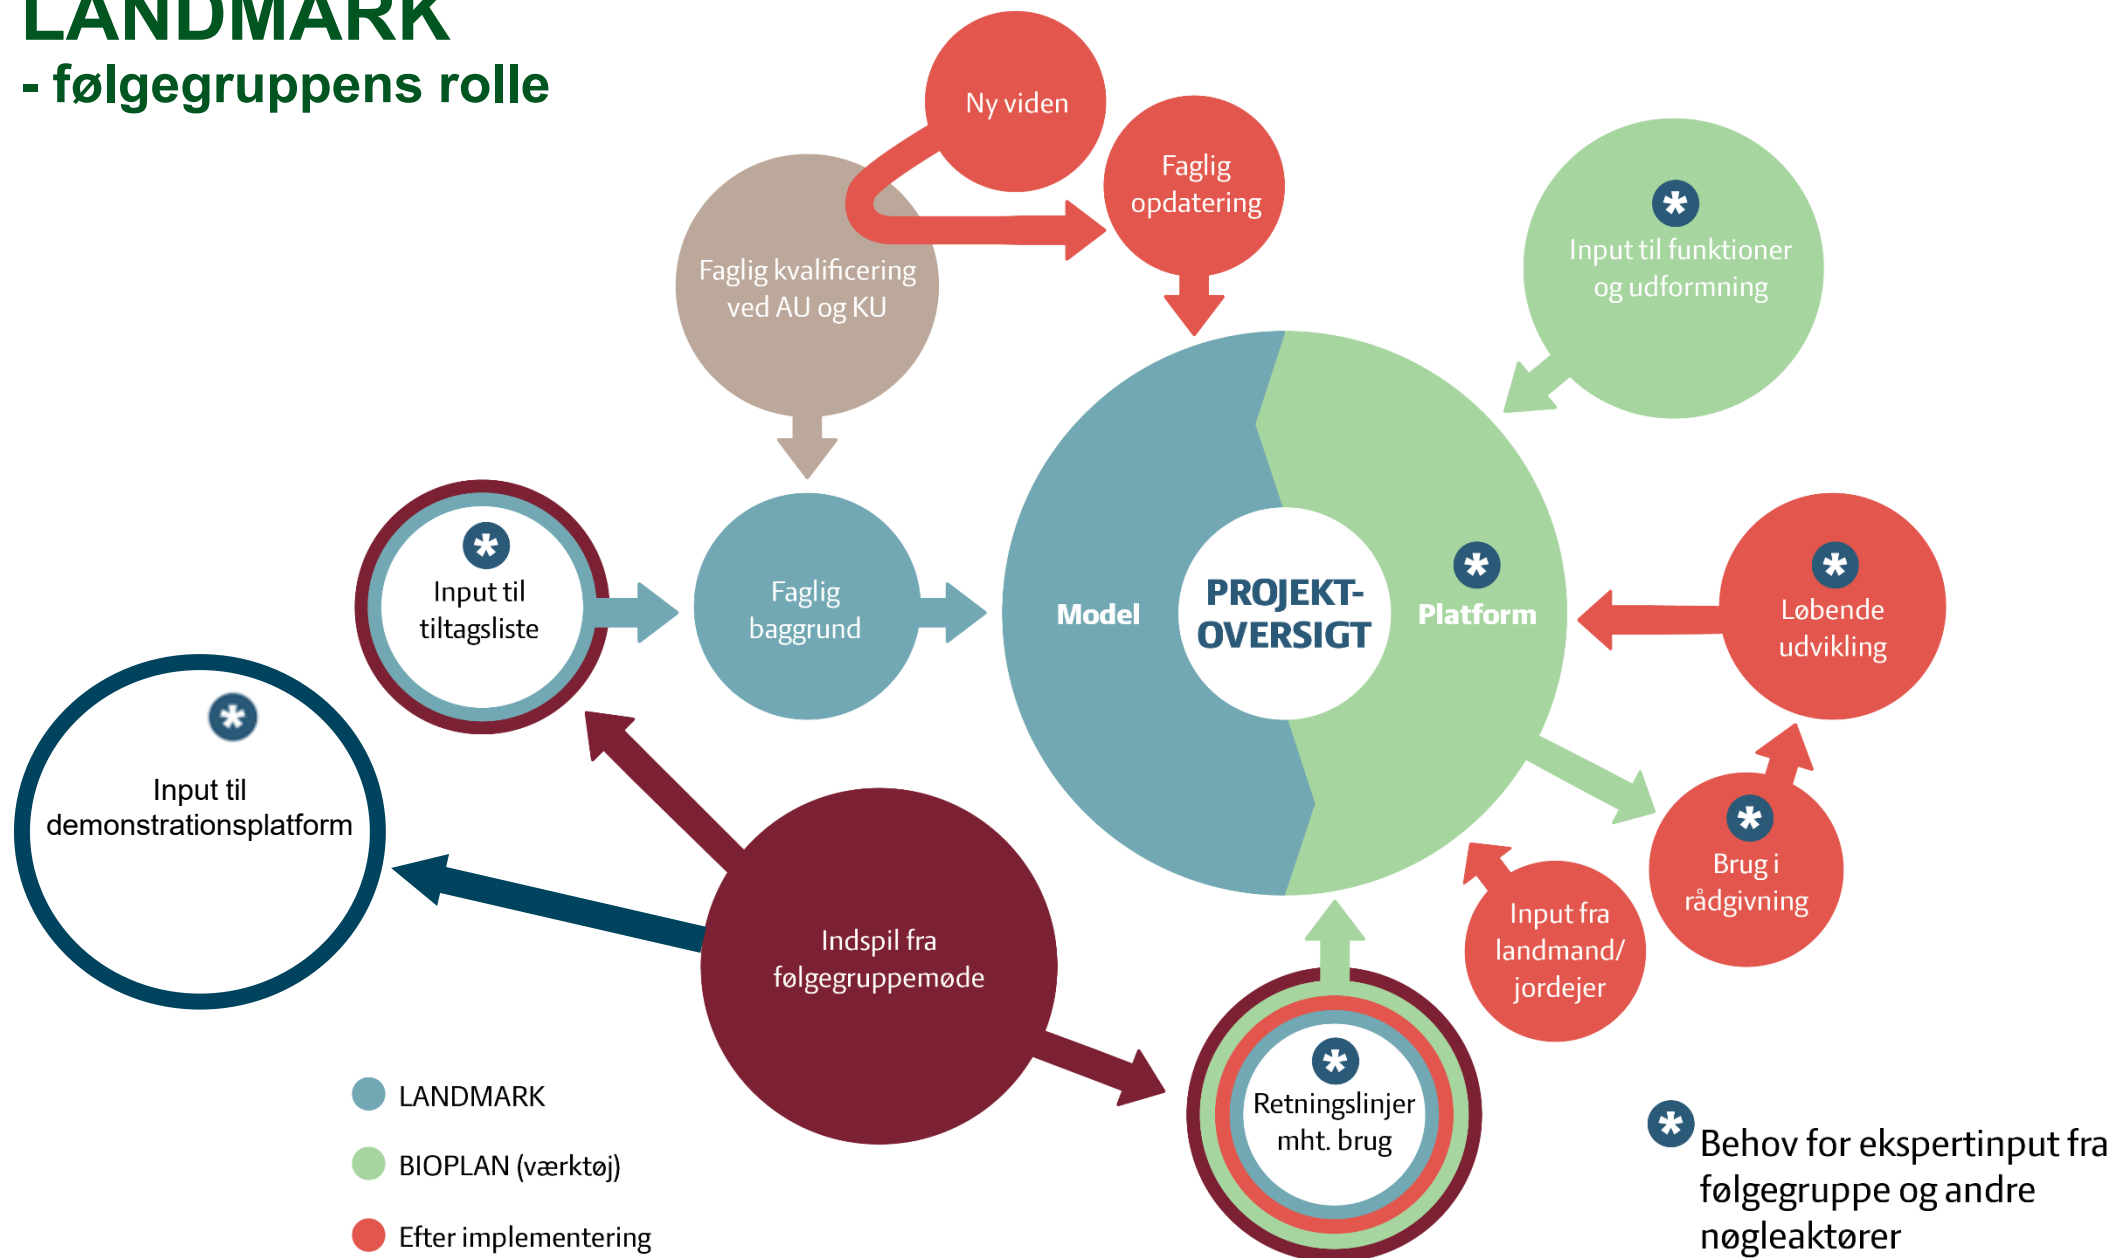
LANDMARK
- følgegruppens rolle

Ny viden

Faglig opdatering

Faglig kvalificering ved AU og KU

Input til funktioner og udformning

Input til tiltagsliste

Faglig baggrund

Model

PROJEKT-OVERSIGT

Platform

Løbende udvikling

Input til demonstrationsplatform

Brug i rådgivning

Input fra landmand/ jordejer

Indspil fra følgegruppemøde

Retningslinjer mht. brug

LANDMARK

BIOPLAN (værktøj)

Efter implementering

Behov for ekspertinput fra følgegruppe og andre nøgleaktører